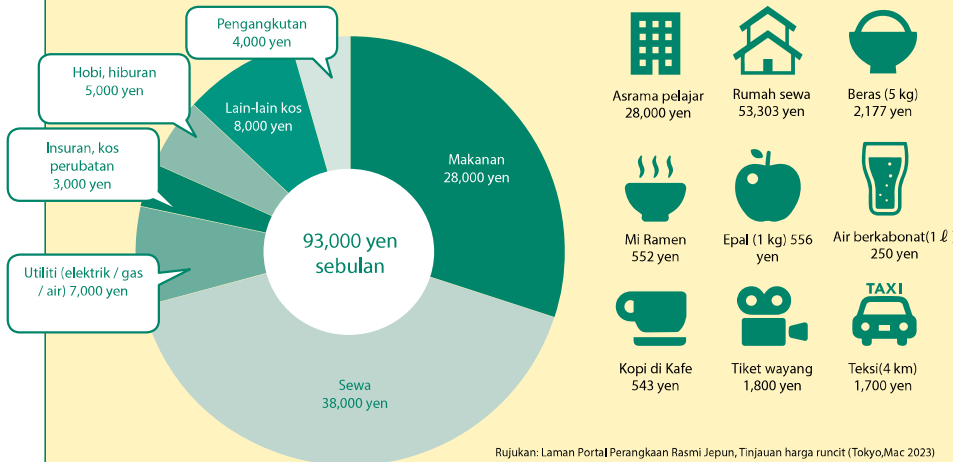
Pengangkutan
4,000 yen

Hobi, hiburan
5,000 yen

Lain-lain kos
8,000 yen

Insuran, kos perubatan
3,000 yen

Makanan
28,000 yen

93,000 yen sebulan

Utiliti (elektrik / gas / air) 7,000 yen

Sewa
38,000 yen

Asrama pelajar
28,000 yen

Rumah sewa
53,303 yen

Beras (5 kg)
2,177 yen

Mi Ramen
552 yen

Epal (1 kg) 556 yen

Air berkabonat(1 ℓ)
250 yen

TAXI

Kopi di Kafe
543 yen

Tiket wayang
1,800 yen

Teksi(4 km)
1,700 yen

Rujukan: Laman Portal Perangkaan Rasmi Jepun, Tinjauan harga runcit (Tokyo,Mac 2023)